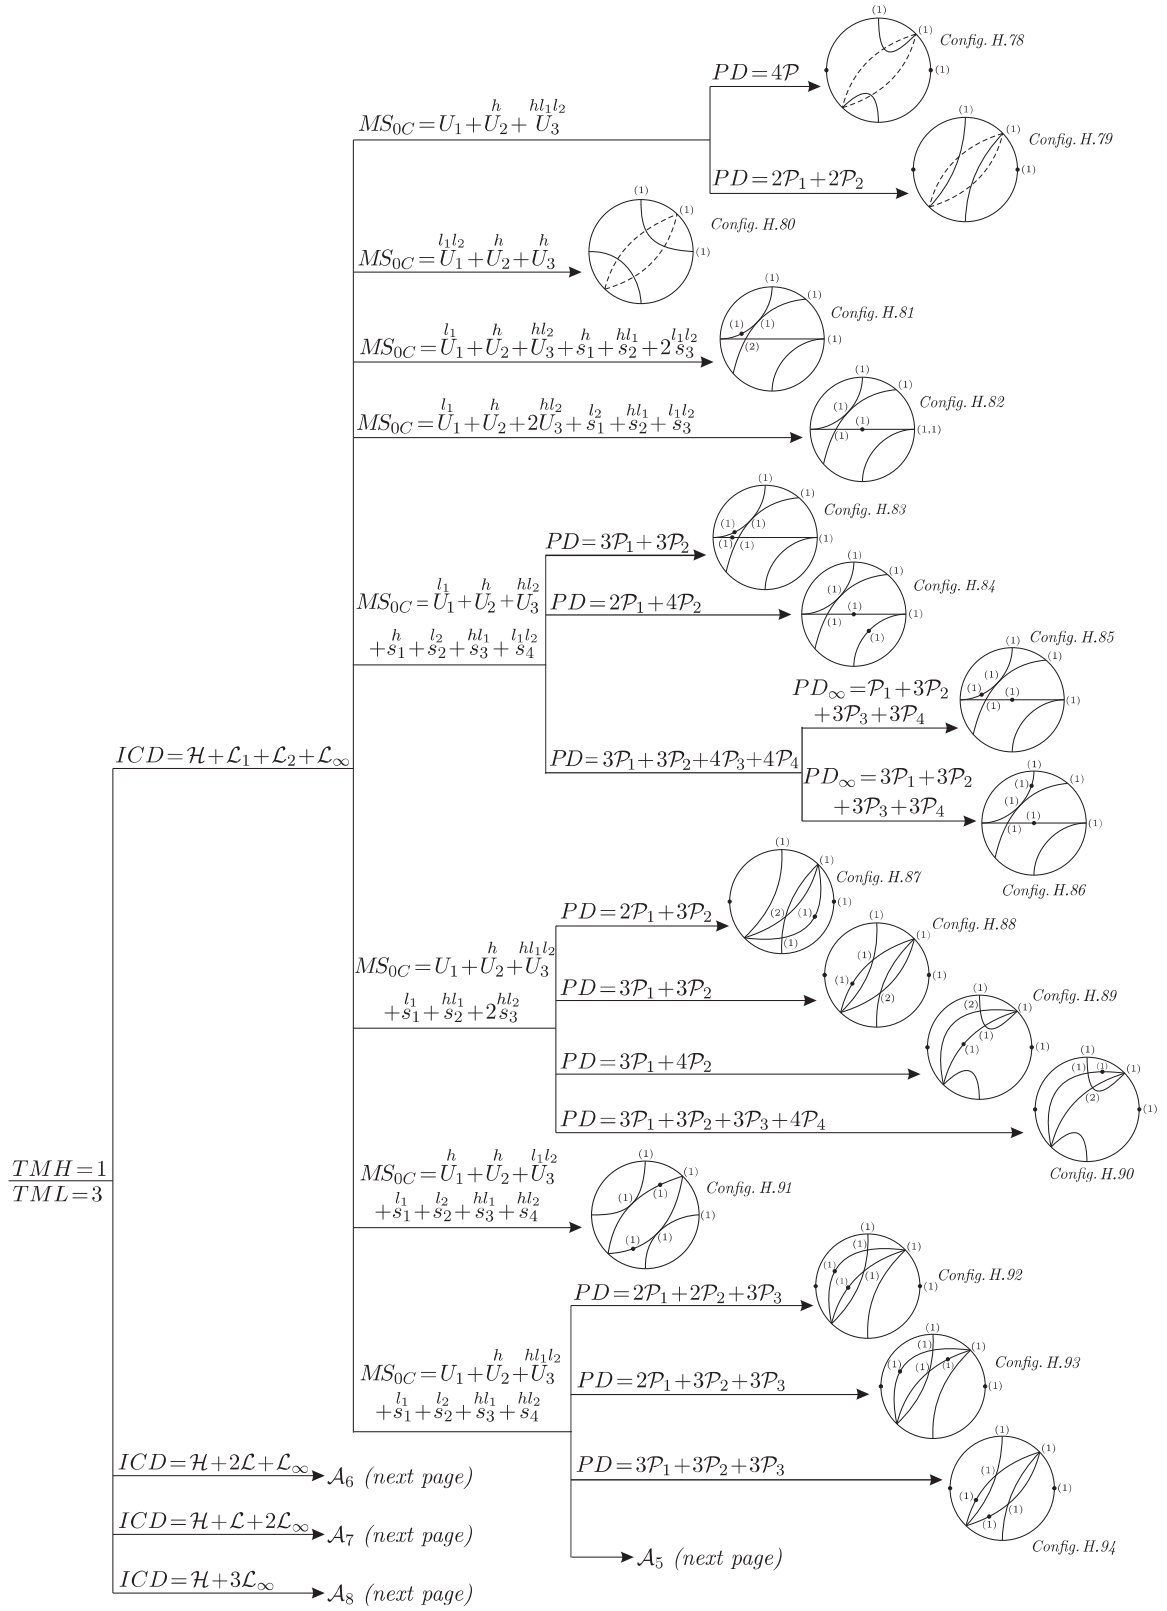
$\frac{TMH=1}{TML=3}$

$ICD=\mathcal{H}+\mathcal{L}_1+\mathcal{L}_2+\mathcal{L}_\infty$

$MS_{0C}=U_1+\overset{h}{U_2}+\overset{hl_1l_2}{U_3}$

$PD=4\mathcal{P}$

(1) (1) (1) Config. H.78

$PD=2\mathcal{P}_1+2\mathcal{P}_2$

(1) (1) (1) Config. H.79

$MS_{0C}=\overset{l_1l_2}{U_1}+\overset{h}{U_2}+\overset{h}{U_3}$

(1) (1) (1) Config. H.80

$MS_{0C}=\overset{l_1}{U_1}+\overset{h}{U_2}+\overset{hl_2}{U_3}+\overset{h}{s_1}+\overset{hl_1}{s_2}+2\overset{l_1l_2}{s_3}$

(1) (1) (1) (1) (2) (1) Config. H.81

$MS_{0C}=\overset{l_1}{U_1}+\overset{h}{U_2}+2\overset{hl_2}{U_3}+\overset{l_2}{s_1}+\overset{hl_1}{s_2}+\overset{l_1l_2}{s_3}$

(1) (1) (1) (1) (1) (1,1) Config. H.82

$MS_{0C}=\overset{l_1}{U_1}+\overset{h}{U_2}+\overset{hl_2}{U_3}$
$+\overset{h}{s_1}+\overset{l_2}{s_2}+\overset{hl_1}{s_3}+\overset{l_1l_2}{s_4}$

$PD=3\mathcal{P}_1+3\mathcal{P}_2$

(1) (1) (1) (1) (1) (1) Config. H.83

$PD=2\mathcal{P}_1+4\mathcal{P}_2$

(1) (1) (1) (1) (1) (1) Config. H.84

$PD=3\mathcal{P}_1+3\mathcal{P}_2+4\mathcal{P}_3+4\mathcal{P}_4$

$PD_\infty=\mathcal{P}_1+3\mathcal{P}_2$
$+3\mathcal{P}_3+3\mathcal{P}_4$

(1) (1) (1) (1) (1) (1) Config. H.85

$PD_\infty=3\mathcal{P}_1+3\mathcal{P}_2$
$+3\mathcal{P}_3+3\mathcal{P}_4$

(1) (1) (1) (1) (1) (1) Config. H.86

$MS_{0C}=U_1+\overset{h}{U_2}+\overset{hl_1l_2}{U_3}$
$+\overset{l_1}{s_1}+\overset{hl_1}{s_2}+2\overset{hl_2}{s_3}$

$PD=2\mathcal{P}_1+3\mathcal{P}_2$

(1) (1) (2) (1) (1) (1) Config. H.87

$PD=3\mathcal{P}_1+3\mathcal{P}_2$

(1) (1) (1) (1) (2) Config. H.88

$PD=3\mathcal{P}_1+4\mathcal{P}_2$

(2) (1) (1) (1) (1) Config. H.89

$PD=3\mathcal{P}_1+3\mathcal{P}_2+3\mathcal{P}_3+4\mathcal{P}_4$

(1) (1) (1) (2) (1) Config. H.90

$MS_{0C}=\overset{h}{U_1}+\overset{h}{U_2}+\overset{l_1l_2}{U_3}$
$+\overset{l_1}{s_1}+\overset{l_2}{s_2}+\overset{hl_1}{s_3}+\overset{hl_2}{s_4}$

(1) (1) (1) (1) (1) (1) Config. H.91

$MS_{0C}=U_1+\overset{h}{U_2}+\overset{hl_1l_2}{U_3}$
$+\overset{l_1}{s_1}+\overset{l_2}{s_2}+\overset{hl_1}{s_3}+\overset{hl_2}{s_4}$

$PD=2\mathcal{P}_1+2\mathcal{P}_2+3\mathcal{P}_3$

(1) (1) (1) (1) (1) (1) (1) Config. H.92

$PD=2\mathcal{P}_1+3\mathcal{P}_2+3\mathcal{P}_3$

(1) (1) (1) (1) (1) (1) Config. H.93

$PD=3\mathcal{P}_1+3\mathcal{P}_2+3\mathcal{P}_3$

(1) (1) (1) (1) (1) (1) Config. H.94

$\mathcal{A}_5$ (next page)

$ICD=\mathcal{H}+2\mathcal{L}+\mathcal{L}_\infty$ $\mathcal{A}_6$ (next page)

$ICD=\mathcal{H}+\mathcal{L}+2\mathcal{L}_\infty$ $\mathcal{A}_7$ (next page)

$ICD=\mathcal{H}+3\mathcal{L}_\infty$ $\mathcal{A}_8$ (next page)